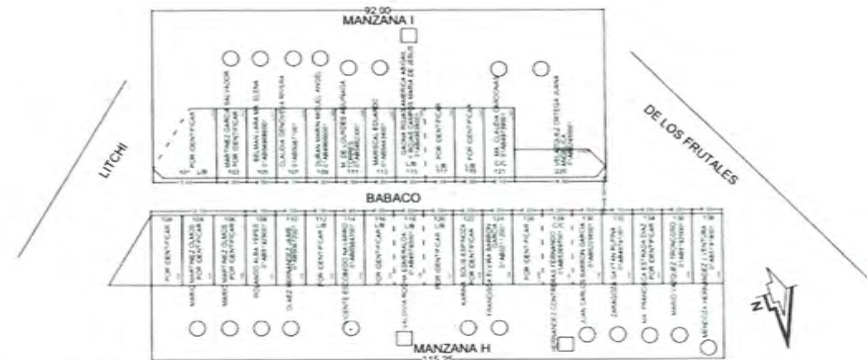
92.00
MANZANA I

POR IDENTIFICAR
MARTINEZ GARCIA SALVADOR
POR IDENTIFICAR
BELMAN LARA MA. ELENA
CLAUDIA GENOVEVA RIVERA
DURAN MARIN MIGUEL ANGEL
M. DE LOURDES ARGANDA
MARISCAL EDUARDO
GACHA ROJAS AMERICA ABIGAIL
ROJAS CAMPOS MARIA DE JESUS
POR IDENTIFICAR
POR IDENTIFICAR
MA. CLAUDIA CASTORENA
VELASCO AL ORTEGA JUANA

LITCHI

DE LOS FRUTALES

BABACO

POR IDENTIFICAR
MARIO MARTINEZ OLMOS
POR IDENTIFICAR
MARIO MARTINEZ OLMOS
POR IDENTIFICAR
ROSADO ALBA YEPES
DIAZ HERNANDEZ JAIME
POR IDENTIFICAR
VICENTE ESCOBEDO NAVARRO
POR IDENTIFICAR
POR IDENTIFICAR
KARINA ROJAS ESPINOZA
POR IDENTIFICAR
FRANCISCA ELVIRA BARRON GARCIA
POR IDENTIFICAR
HERNANDEZ CONTRERAS FERNANDO
JUAN CARLOS BARRON GARCIA
ZARAGOZA GAYTAN RUFINA
MA. FRANCISCA ESTRADA DIAZ
POR IDENTIFICAR
MARIO VAZQUEZ FRANCISCO
MENDOZA HERNANDEZ J. VENTURA

N

MANZANA H
115.25